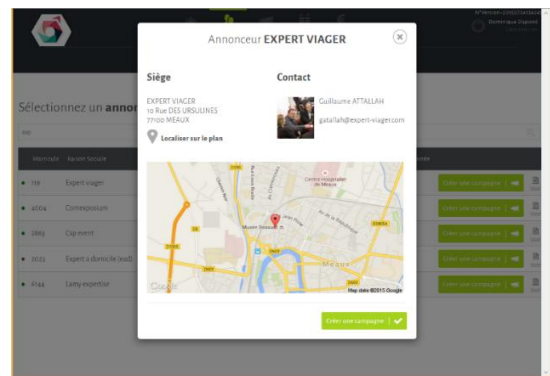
Annonceur EXPERT VIAGER

Siège

EXPERT VIAGER
10 Rue DES URSULINES
77100 MEAUX

Localiser sur le plan

Contact

Guillaume ATTALLAH

gattallah@expert-viager.com

Centre Hospitalier de Meaux

Meaux

Google

Map data ©2015 Google

Créer une campagne

Sélectionnez un annon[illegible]

Numéro Raison Sociale

116 Expert viager
4904 Comexpolium
2893 Cap ment
2623 Expert a domicile (est)
6144 Latty expertise

Créer une campagne
Créer une campagne
Créer une campagne
Créer une campagne
Créer une campagne

Dominique Dupont